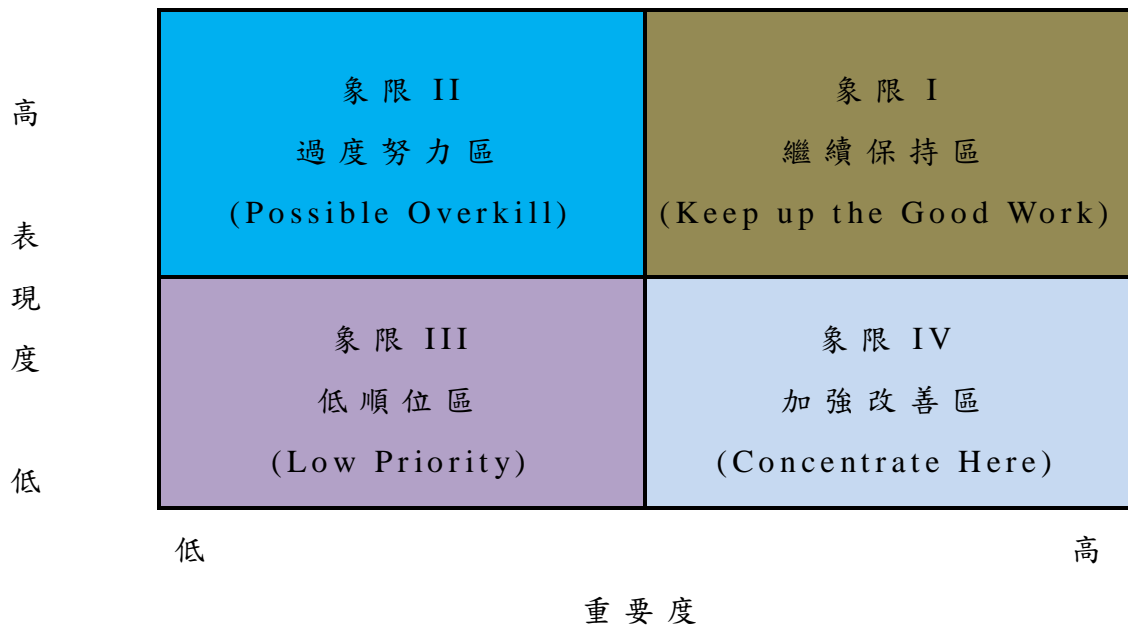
高

表
現
度

低

| 象限 II<br>過度努力區<br>(Possible Overkill) | 象限 I<br>繼續保持區<br>(Keep up the Good Work) |
|---|---|
| 象限 III<br>低順位區<br>(Low Priority) | 象限 IV<br>加強改善區<br>(Concentrate Here) |

低 高

重要度